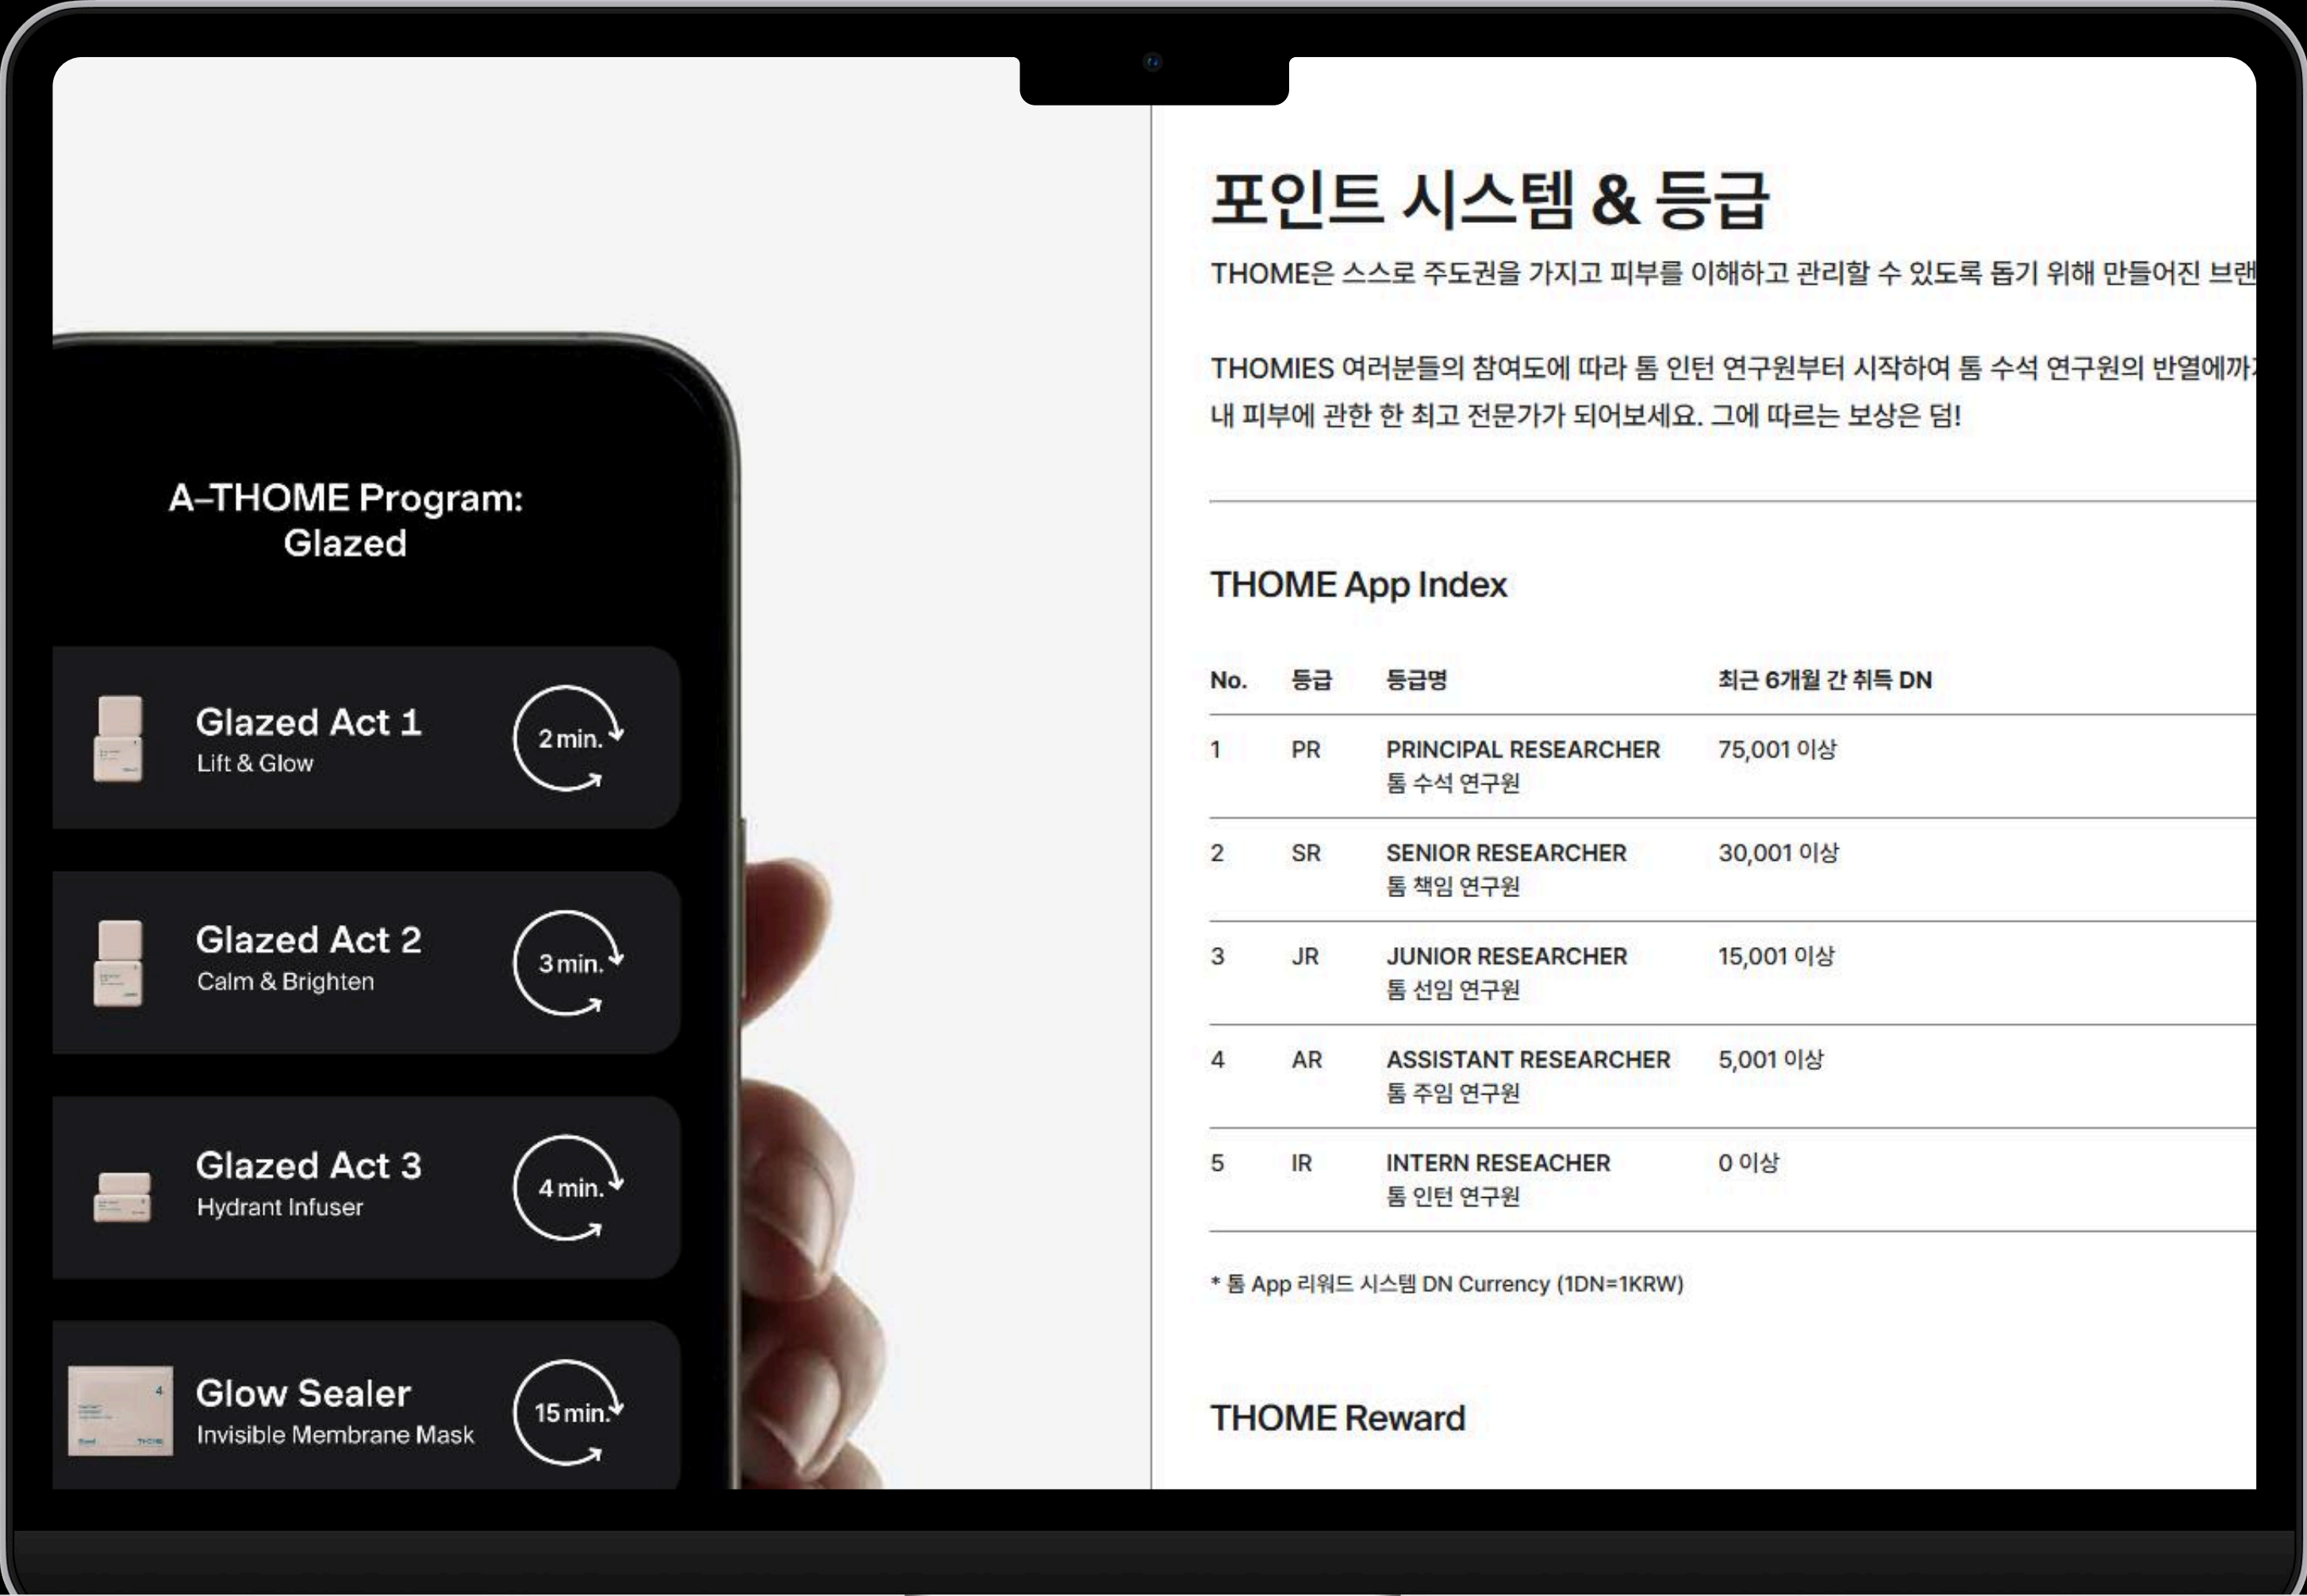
A–THOME Program:
Glazed

Glazed Act 1
Lift & Glow
2 min.

Glazed Act 2
Calm & Brighten
3 min.

Glazed Act 3
Hydrant Infuser
4 min.

Glow Sealer
Invisible Membrane Mask
15 min.

포인트 시스템 & 등급

THOME은 스스로 주도권을 가지고 피부를 이해하고 관리할 수 있도록 돕기 위해 만들어진 브랜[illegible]

THOMIES 여러분들의 참여도에 따라 톰 인턴 연구원부터 시작하여 톰 수석 연구원의 반열에까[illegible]
내 피부에 관한 한 최고 전문가가 되어보세요. 그에 따르는 보상은 덤!

THOME App Index

| No. | 등급 | 등급명 | 최근 6개월 간 취득 DN |
|---|---|---|---|
| 1 | PR | PRINCIPAL RESEARCHER 톰 수석 연구원 | 75,001 이상 |
| 2 | SR | SENIOR RESEARCHER 톰 책임 연구원 | 30,001 이상 |
| 3 | JR | JUNIOR RESEARCHER 톰 선임 연구원 | 15,001 이상 |
| 4 | AR | ASSISTANT RESEARCHER 톰 주임 연구원 | 5,001 이상 |
| 5 | IR | INTERN RESEACHER 톰 인턴 연구원 | 0 이상 |

* 톰 App 리워드 시스템 DN Currency (1DN=1KRW)

THOME Reward